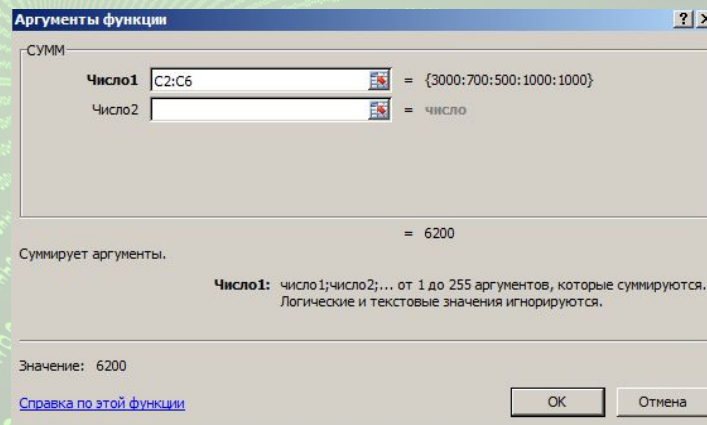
Аргументы функции

СУММ

Число1 C2:C6 = {3000:700:500:1000:1000}

Число2 = число

= 6200

Суммирует аргументы.

Число1: число1;число2;... от 1 до 255 аргументов, которые суммируются. Логические и текстовые значения игнорируются.

Значение: 6200

Справка по этой функции

OK

Отмена